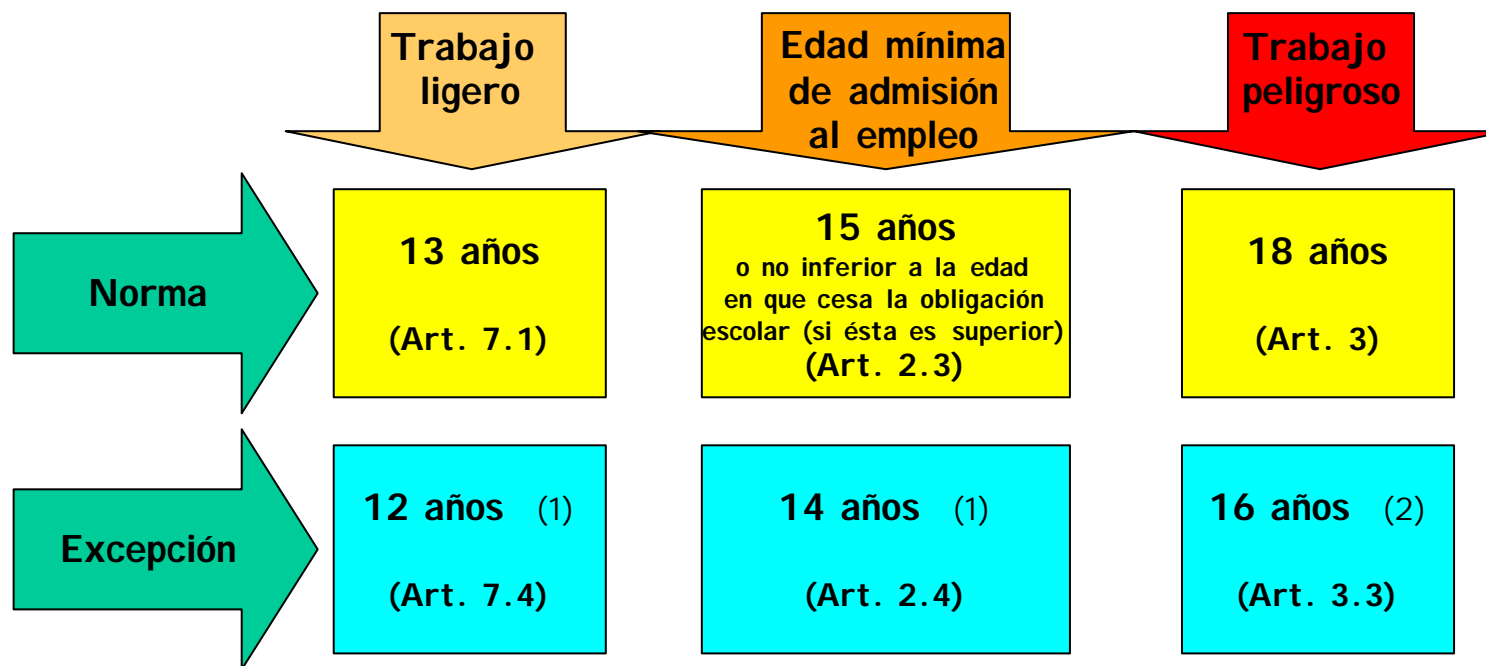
|  | Trabajo ligero | Edad mínima de admisión al empleo | Trabajo peligroso |
|---|---|---|---|
| Norma | 13 años (Art. 7.1) | 15 años o no inferior a la edad en que cesa la obligación escolar (si ésta es superior) (Art. 2.3) | 18 años (Art. 3) |
| Excepción | 12 años (1) (Art. 7.4) | 14 años (1) (Art. 2.4) | 16 años (2) (Art. 3.3) |